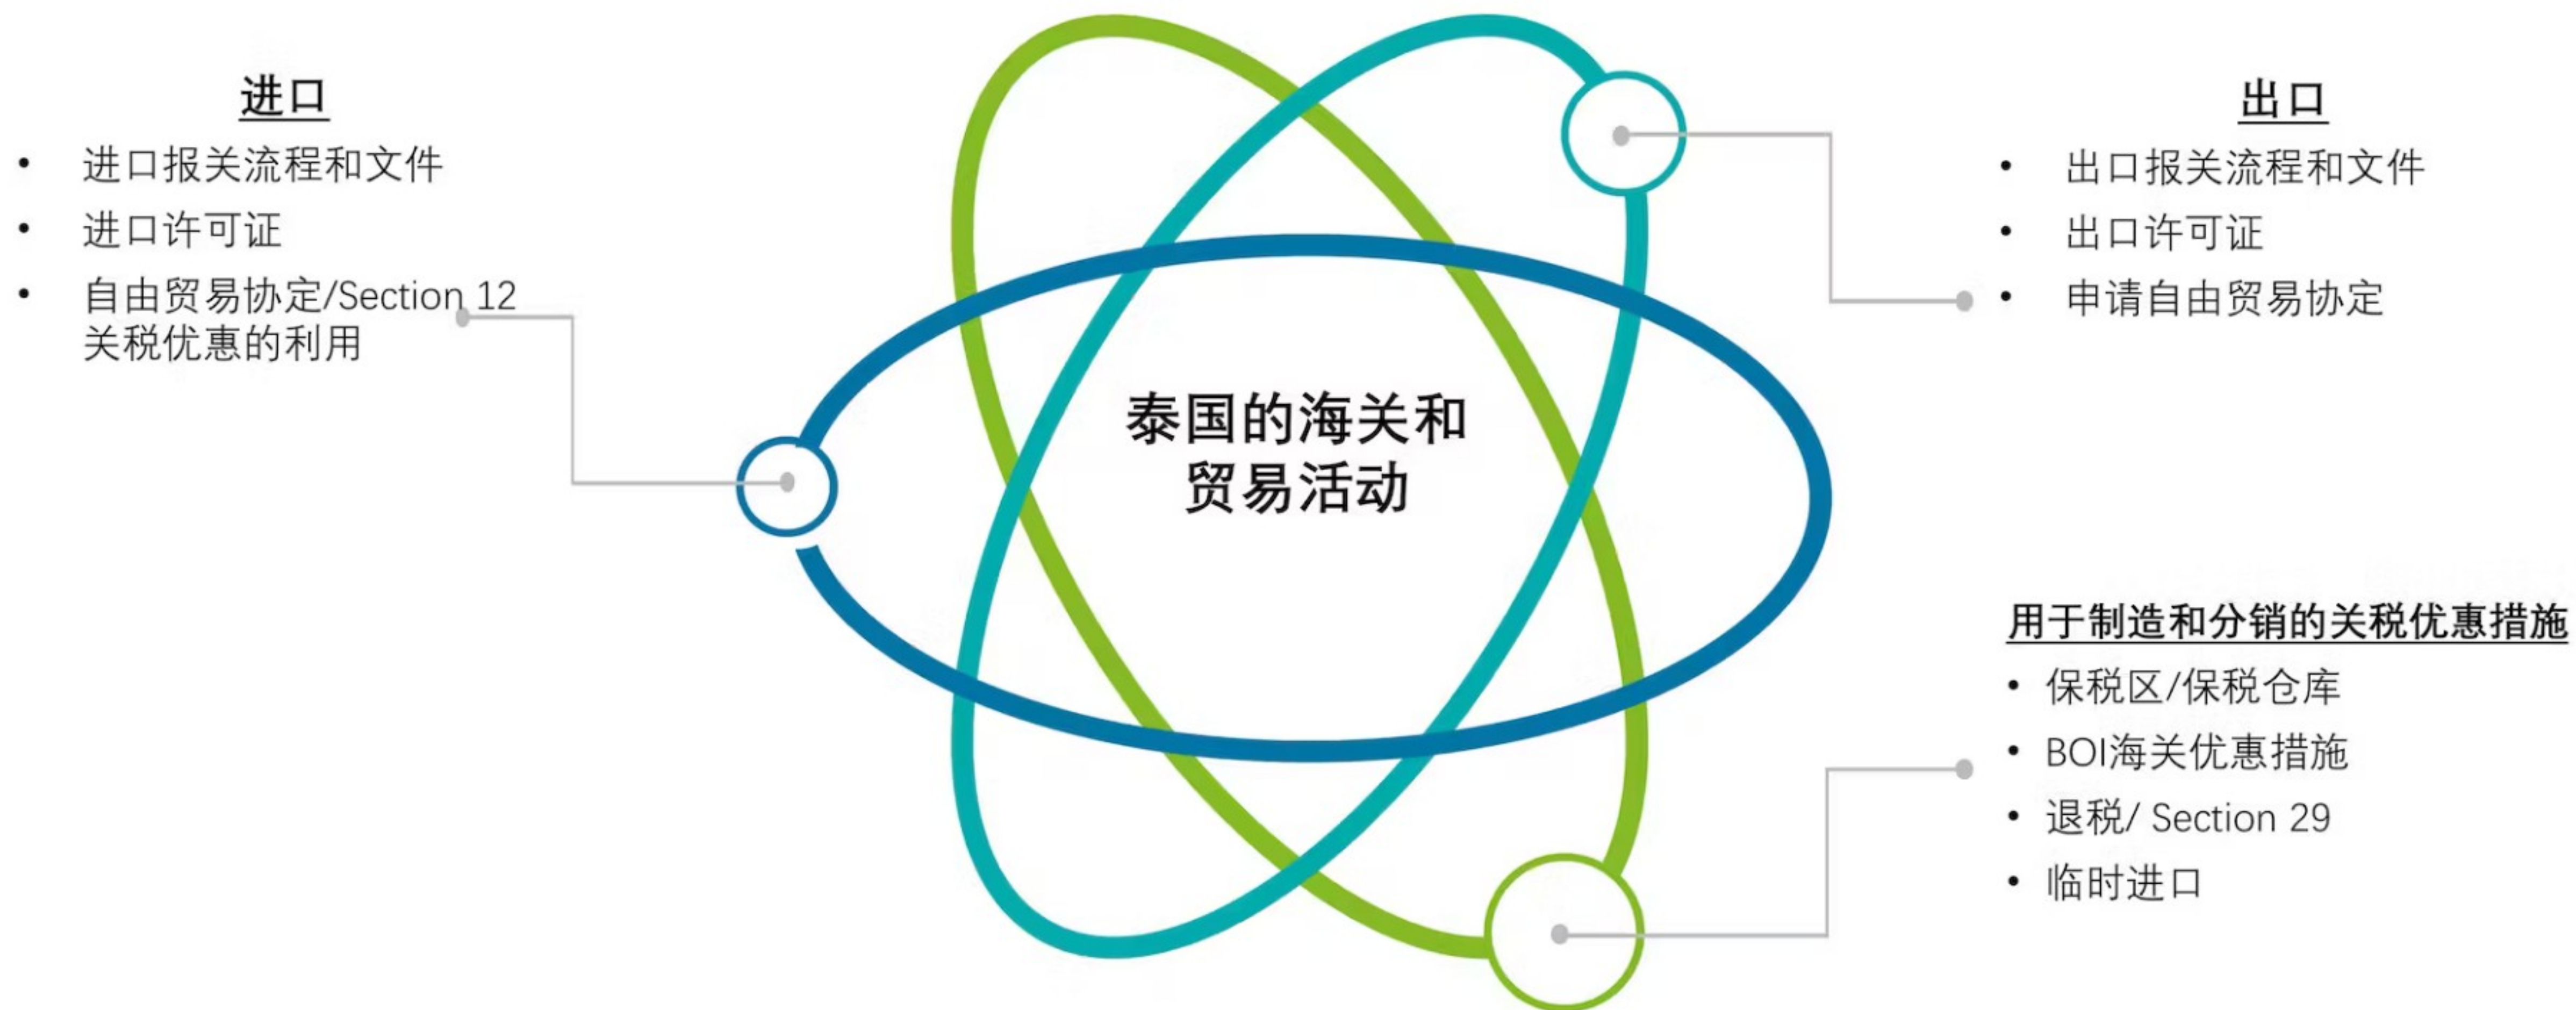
进口

• 进口报关流程和文件
• 进口许可证
• 自由贸易协定/Section 12 关税优惠的利用

泰国的海关和贸易活动

出口

• 出口报关流程和文件
• 出口许可证
• 申请自由贸易协定

用于制造和分销的关税优惠措施

• 保税区/保税仓库
• BOI海关优惠措施
• 退税/ Section 29
• 临时进口